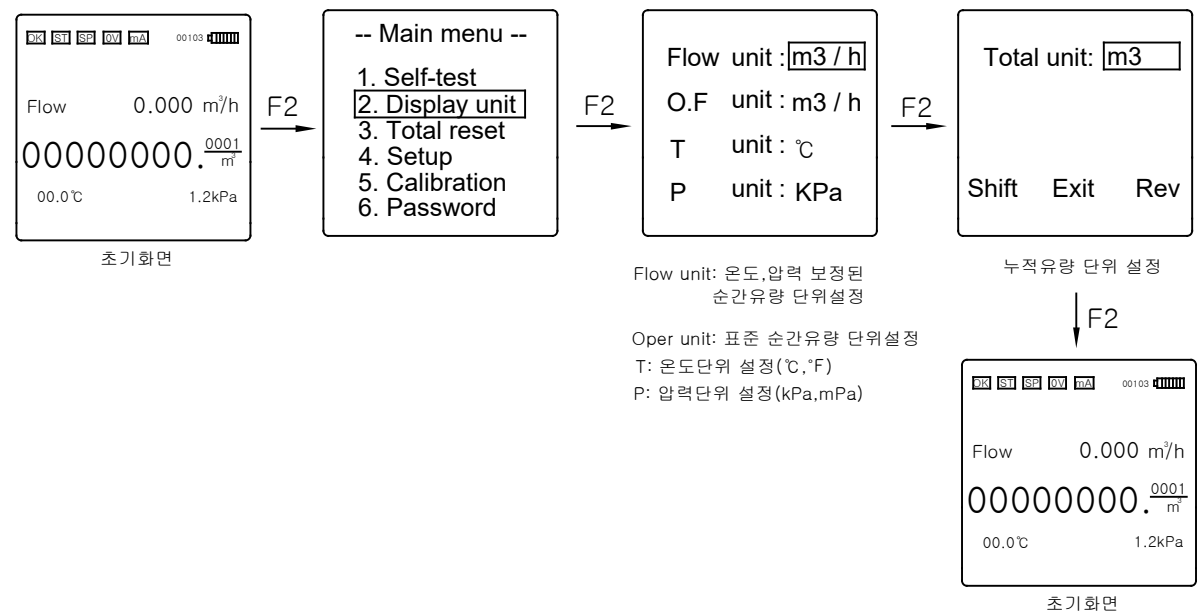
OK ST SP OV mA 00103

Flow 0.000 m³/h

00000000.$\frac{0001}{m^3}$

00.0℃ 1.2kPa

초기화면

F2

-- Main menu --

1. Self-test
2. Display unit
3. Total reset
4. Setup
5. Calibration
6. Password

F2

Flow unit : m3 / h
O.F unit : m3 / h
T unit : ℃
P unit : KPa

Flow unit: 온도,압력 보정된 순간유량 단위설정

Oper unit: 표준 순간유량 단위설정
T: 온도단위 설정(℃,°F)
P: 압력단위 설정(kPa,mPa)

F2

Total unit: m3

Shift Exit Rev

누적유량 단위 설정

F2

OK ST SP OV mA 00103

Flow 0.000 m³/h

00000000.$\frac{0001}{m^3}$

00.0℃ 1.2kPa

초기화면